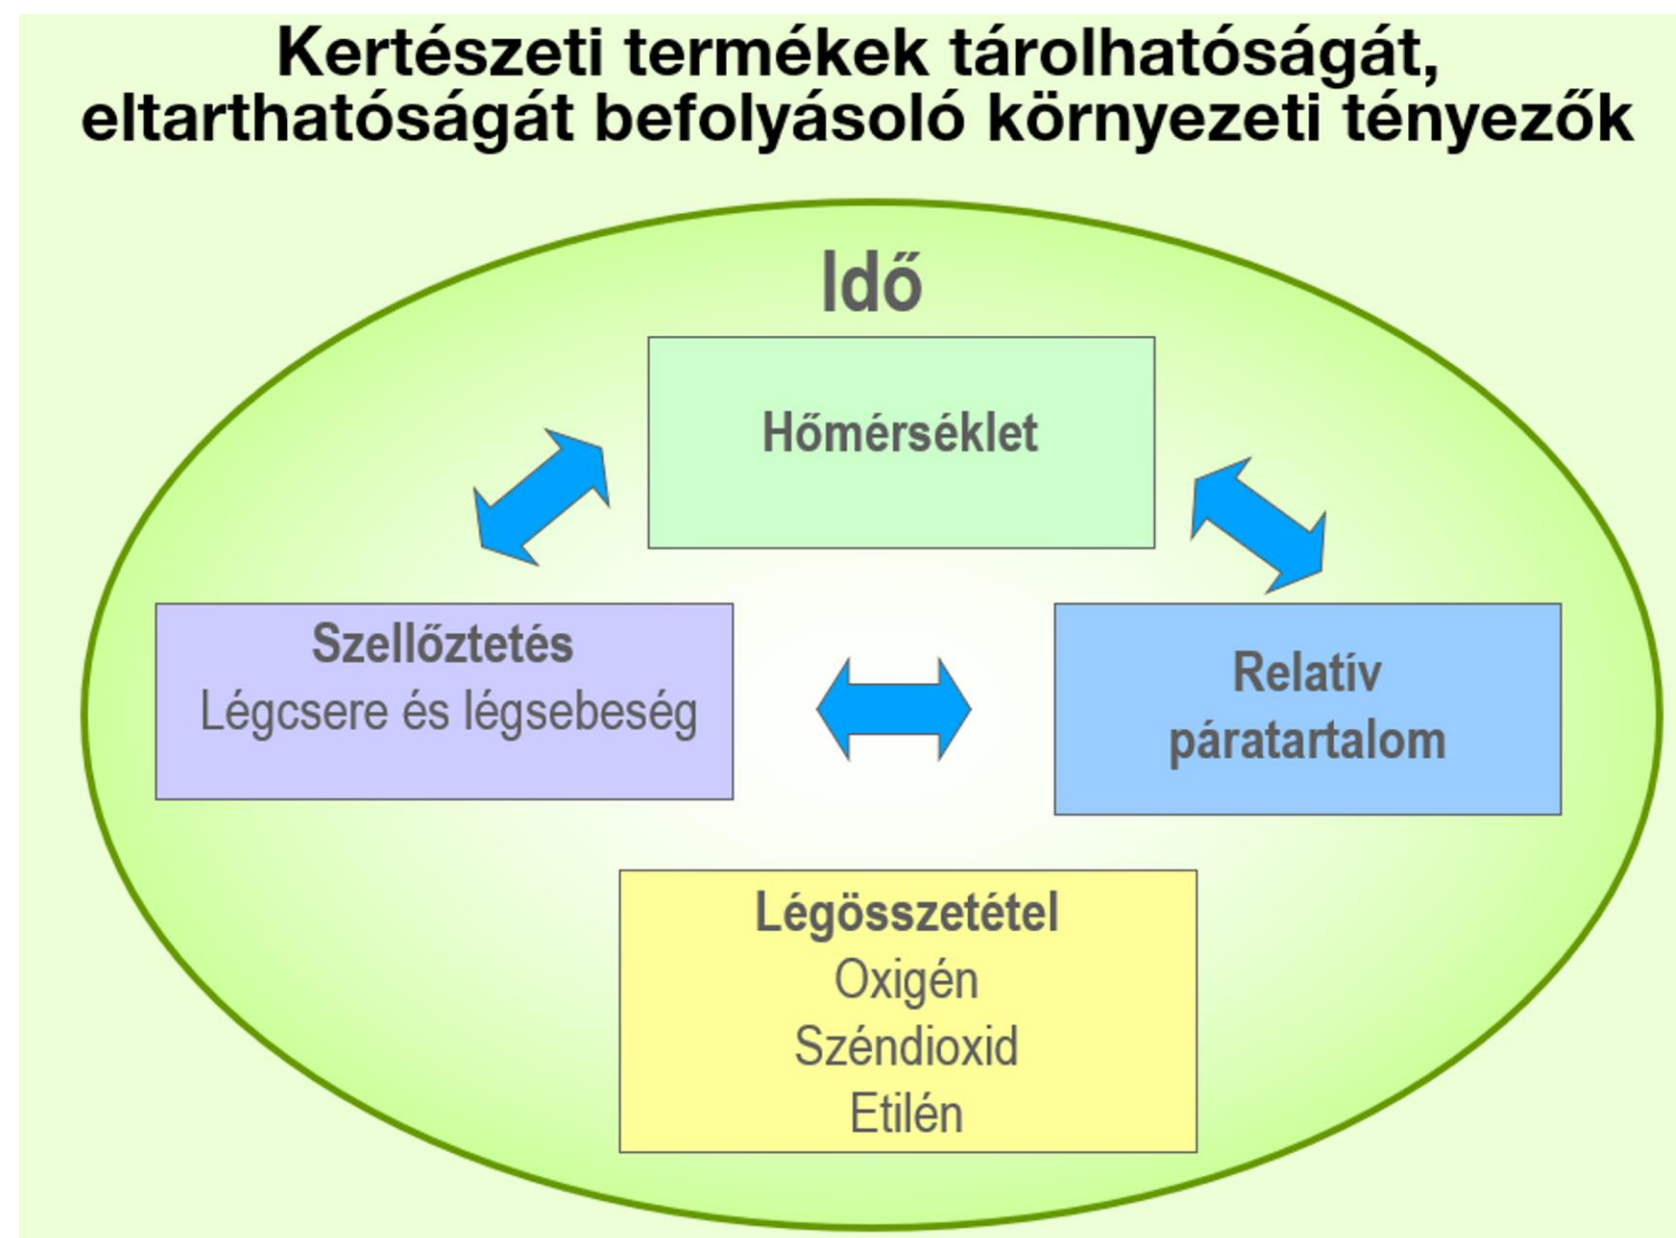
Kertészeti termékek tárolhatóságát, eltarthatóságát befolyásoló környezeti tényezők

Idő

Hőmérséklet

Szellőztetés
Légcsere és légsebeség

Relatív páratartalom

Légösszetétel
Oxigén
Széndioxid
Etilén